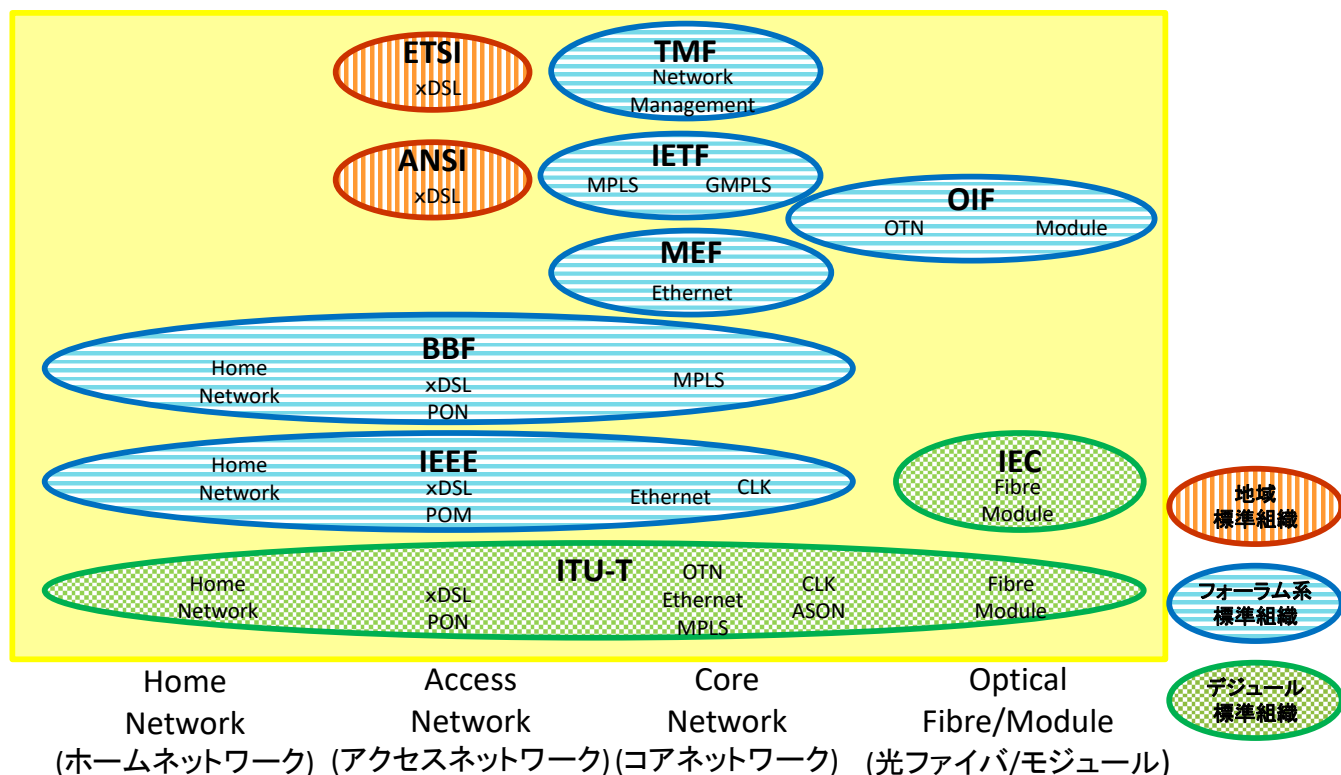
ETSI
xDSL

TMF
Network Management

ANSI
xDSL

IETF
MPLS GMPLS

OIF
OTN Module

MEF
Ethernet

BBF
Home Network
xDSL
PON
MPLS

IEEE
Home Network
xDSL
POM
Ethernet
CLK

IEC
Fibre
Module

地域
標準組織

ITU-T
Home Network
xDSL
PON
OTN
Ethernet
MPLS
CLK
ASON
Fibre
Module

フォーラム系
標準組織

デジュール
標準組織

Home Network (ホームネットワーク)

Access Network (アクセスネットワーク)

Core Network (コアネットワーク)

Optical Fibre/Module (光ファイバ/モジュール)